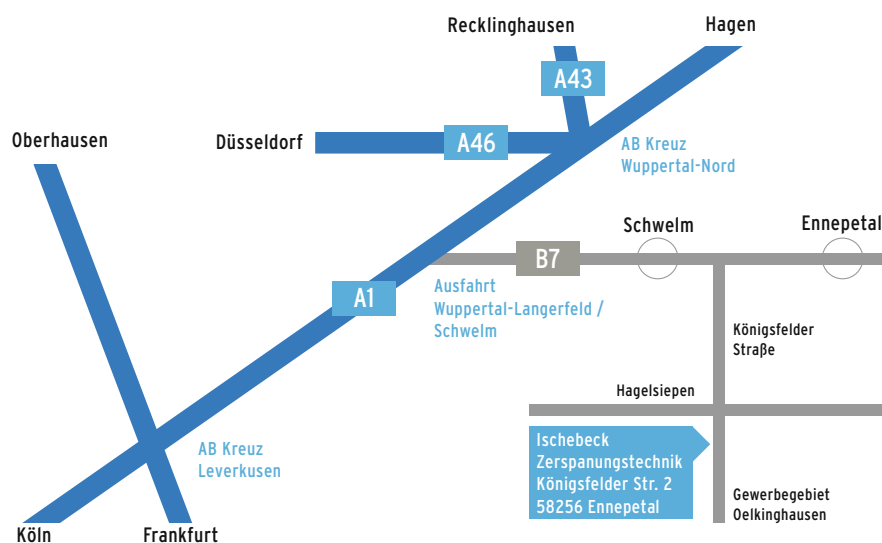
Recklinghausen

Hagen

A43

Oberhausen

Düsseldorf

A46

AB Kreuz Wuppertal-Nord

Schwelm

Ennepetal

B7

Ausfahrt Wuppertal-Langerfeld / Schwelm

A1

Königsfelder Straße

Hagelsiepen

AB Kreuz Leverkusen

Ischebeck Zerspanungstechnik Königsfelder Str. 2 58256 Ennepetal

Gewerbegebiet Oelkinghausen

Köln

Frankfurt